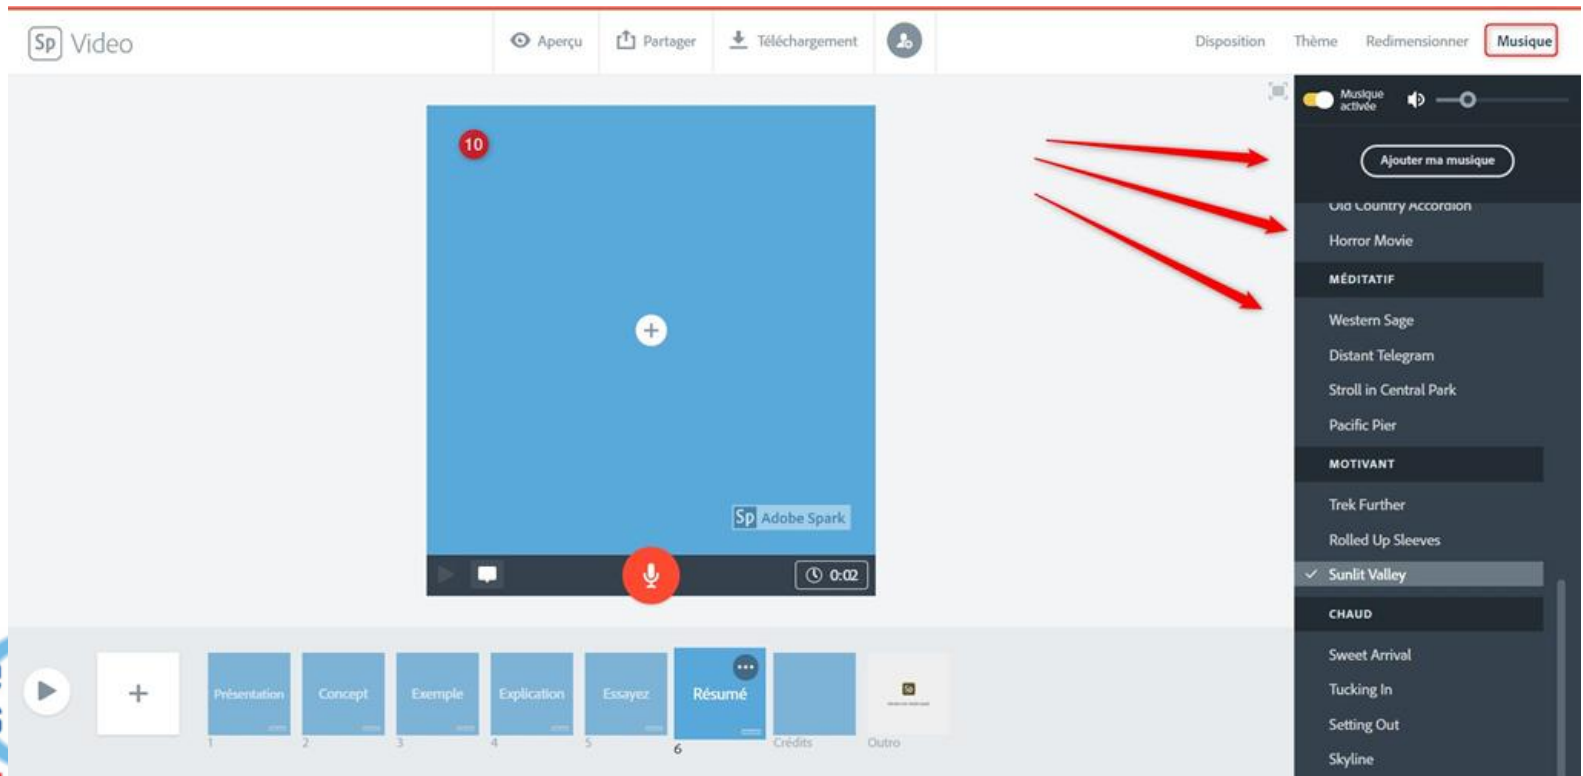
Sp Video

Aperçu Partager Téléchargement

Disposition Thème Redimensionner Musique

10

Sp Adobe Spark

0:02

Musique activée

Ajouter ma musique

Old Country Accordion

Horror Movie

MÉDITATIF

Western Sage

Distant Telegram

Stroll in Central Park

Pacific Pier

MOTIVANT

Trek Further

Rolled Up Sleeves

Sunlit Valley

CHAUD

Sweet Arrival

Tucking In

Setting Out

Skyline

Présentation 1

Concept 2

Exemple 3

Explication 4

Essayez 5

Résumé 6

Crédits

Outro